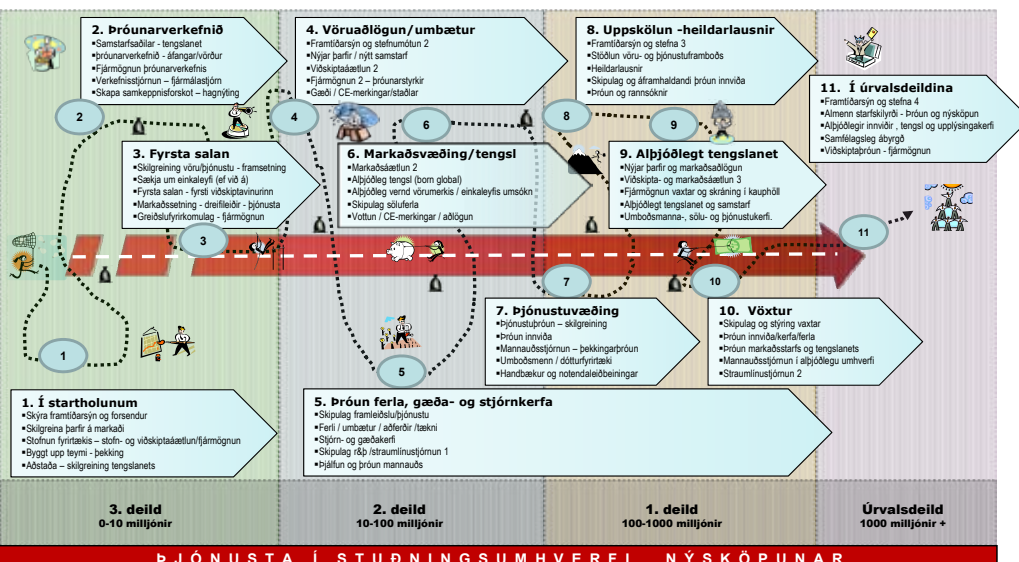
2. Þróunarverkefnið
▪Samstarfsaðilar - tengslanet
▪Þróunarverkefnið - áfangar/vörður
▪Fjármögnun þróunarverkefnis
▪Verkefnisstjórnun – fjármálastjórn
▪Skapa samkeppnisforskot – hagnýting

4. Vöruaðlögun/umbætur
▪Framtíðarsýn og stefnumótun 2
▪Nýjar þarfir / nýtt samstarf
▪Viðskiptaáætlun 2
▪Fjármögnun 2 – þróunarstyrkir
▪Gæði / CE-merkingar/staðlar

8. Uppskölun -heildarlausnir
▪Framtíðarsýn og stefna 3
▪Stöðlun vöru- og þjónustuframboðs
▪Heildarlausnir
▪Skipulag og áframhaldandi þróun innviða
▪Þróun og rannsóknir

11. Í úrvalsdeildina
▪Framtíðarsýn og stefna 4
▪Almenn starfskilyrði - Þróun og nýsköpun
▪Alþjóðlegir innviðir , tengsl og upplýsingakerfi
▪Samfélagsleg ábyrgð
▪Viðskiptaþróun - fjármögnun

2

4

6

8

9

3. Fyrsta salan
▪Skilgreining vöru/þjónustu - framsetning
▪Sækja um einkaleyfi (ef við á)
▪Fyrsta salan - fyrsti viðskiptavinurinn
▪Markaðssetning - dreifileiðir - þjónusta
▪Greiðslufyrirkomulag - fjármögnun

6. Markaðsvæðing/tengsl
▪Markaðsáætlun 2
▪Alþjóðleg tengsl (born global)
▪Alþjóðleg vernd vörumerkis / einkaleyfis umsókn
▪Skipulag söluferla
▪Vottun / CE-merkingar / aðlögun

9. Alþjóðlegt tengslanet
▪Nýjar þarfir og markaðsaðlögun
▪Viðskipta- og markaðsáætlun 3
▪Fjármögnun vaxtar og skráning í kauphöll
▪Alþjóðlegt tengslanet og samstarf
▪Umboðsmanna-, sölu- og þjónustukerfi.

3

11

7

10

7. Þjónustuvæðing
▪Þjónustuþróun – skilgreining
▪Þróun innviða
▪Mannauðsstjórnun – þekkingarþróun
▪Umboðsmenn / dótturfyrirtæki
▪Handbækur og notendaleiðbeiningar

10. Vöxtur
▪Skipulag og stýring vaxtar
▪Þróun innviða/kerfa/ferla
▪Þróun markaðsstarfs og tengslanets
▪Mannauðsstjórnun í alþjóðlegu umhverfi
▪Straumlínustjórnun 2

1

5

1. Í startholunum
▪Skýra framtíðarsýn og forsendur
▪Skilgreina þarfir á markaði
▪Stofnun fyrirtækis – stofn- og viðskiptaáætlun/fjármögnun
▪Byggt upp teymi - þekking
▪Aðstaða – skilgreining tengslanets

5. Þróun ferla, gæða- og stjórnkerfa
▪Skipulag framleiðslu/þjónustu
▪Ferli / umbætur / aðferðir /tækni
▪Stjórn- og gæðakerfi
▪Skipulag r&þ /straumlínustjórnun 1
▪Þjálfun og þróun mannauðs

| 3. deild 0-10 milljónir | 2. deild 10-100 milljónir | 1. deild 100-1000 milljónir | Úrvalsdeild 1000 milljónir + |
|---|---|---|---|

ÞJÓNUSTA Í STUÐNINGSUMHVERFI NÝSKÖPUNAR